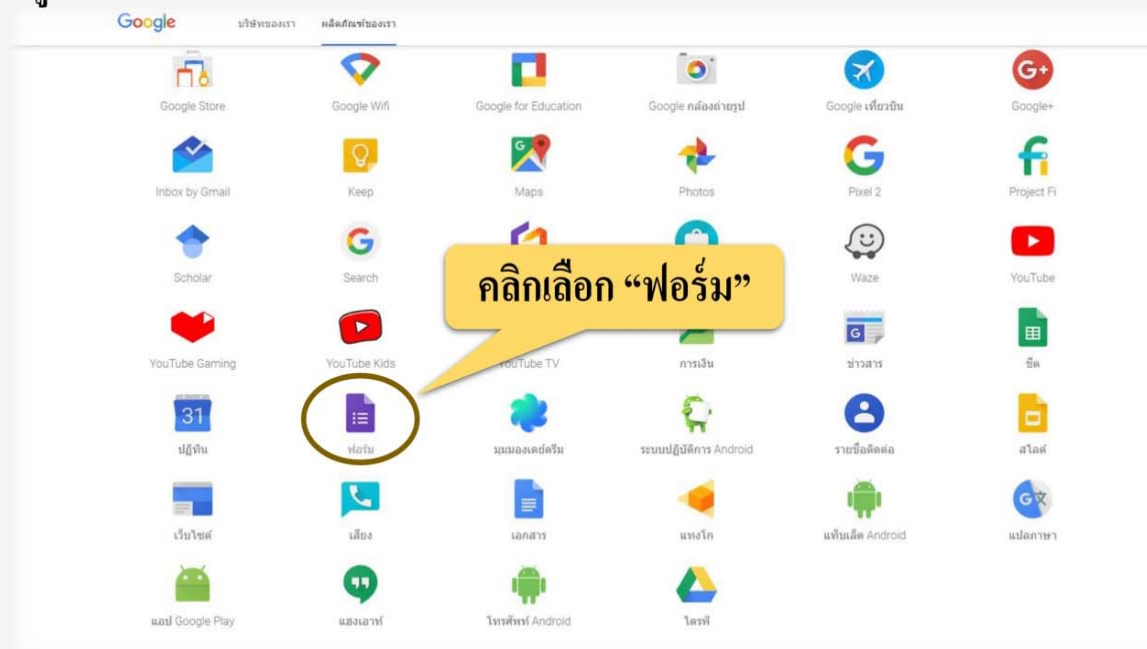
Google บริษัทของเรา ผลิตภัณฑ์ของเรา

Google Store
Google Wifi
Google for Education
Google กล้องถ่ายรูป
Google เที่ยวบิน
Google+

Inbox by Gmail
Keep
Maps
Photos
Pixel 2
Project Fi

Scholar
Search
Waze
YouTube

คลิกเลือก “ฟอร์ม”

YouTube Gaming
YouTube Kids
YouTube TV
การเงิน
ข่าวสาร
ชีต

ปฏิทิน
ฟอร์ม
มุมมองเดย์ดรีม
ระบบปฏิบัติการ Android
รายชื่อติดต่อ
สไลด์

เว็บไซต์
เสียง
เอกสาร
แทงโก
แท็บเล็ต Android
แปลภาษา

แอป Google Play
แฮงเอาท์
โทรศัพท์ Android
ไดรฟ์